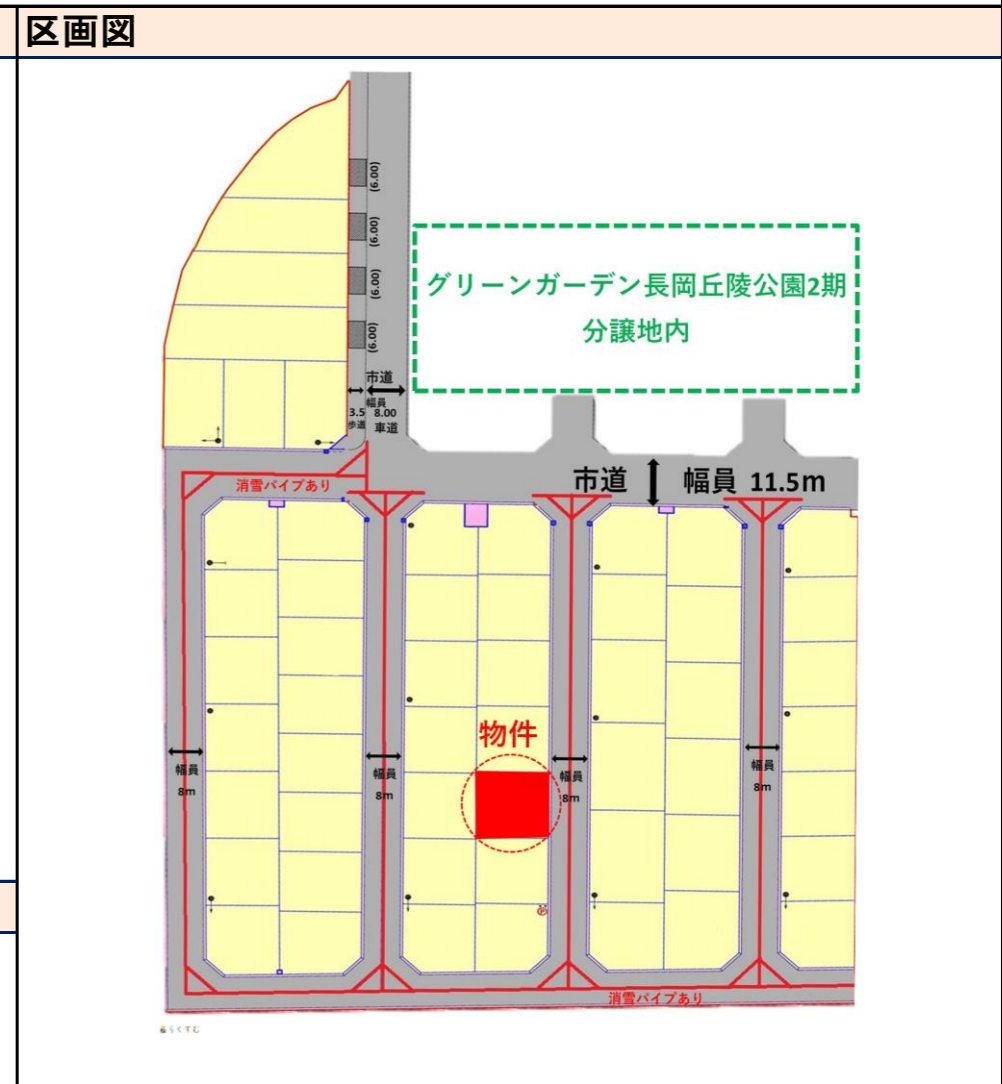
区画図

(6.00)
(6.00)
(6.00)
(6.00)

グリーンガーデン長岡丘陵公園2期
分譲地内

市道
幅員
3.5 歩道
8.00 車道

市道 幅員 11.5m

消雪パイプあり

物件

幅員 8m
幅員 8m
幅員 8m
幅員 8m

消雪パイプあり

らくすむ